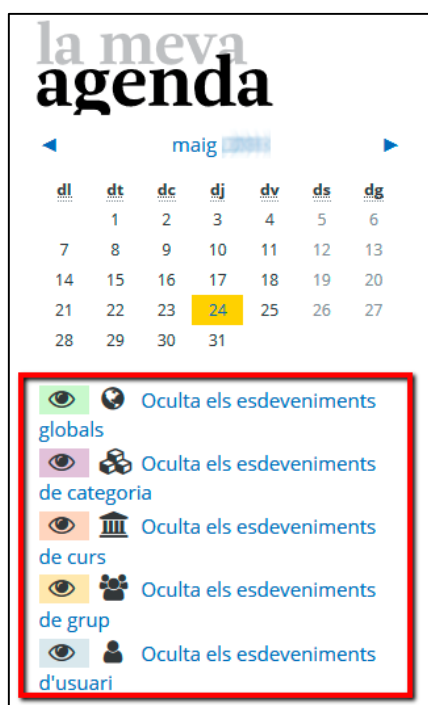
la meva
agenda

◄ maig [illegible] ►

| dl | dt | dc | dj | dv | ds | dg |
|---|---|---|---|---|---|---|
| | 1 | 2 | 3 | 4 | 5 | 6 |
| 7 | 8 | 9 | 10 | 11 | 12 | 13 |
| 14 | 15 | 16 | 17 | 18 | 19 | 20 |
| 21 | 22 | 23 | 24 | 25 | 26 | 27 |
| 28 | 29 | 30 | 31 | | | |

Oculta els esdeveniments globals

Oculta els esdeveniments de categoria

Oculta els esdeveniments de curs

Oculta els esdeveniments de grup

Oculta els esdeveniments d'usuari